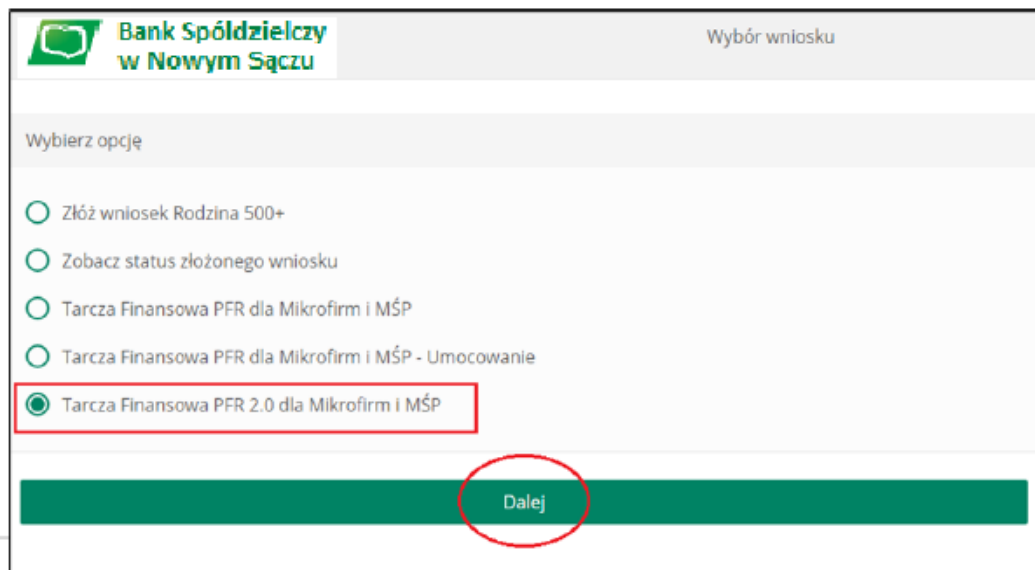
Bank Spółdzielczy w Nowym Sączu

Wybór wniosku

Wybierz opcję

Złóż wniosek Rodzina 500+

Zobacz status złożonego wniosku

Tarcza Finansowa PFR dla Mikrofirm i MŚP

Tarcza Finansowa PFR dla Mikrofirm i MŚP - Umocowanie

Tarcza Finansowa PFR 2.0 dla Mikrofirm i MŚP

Dalej